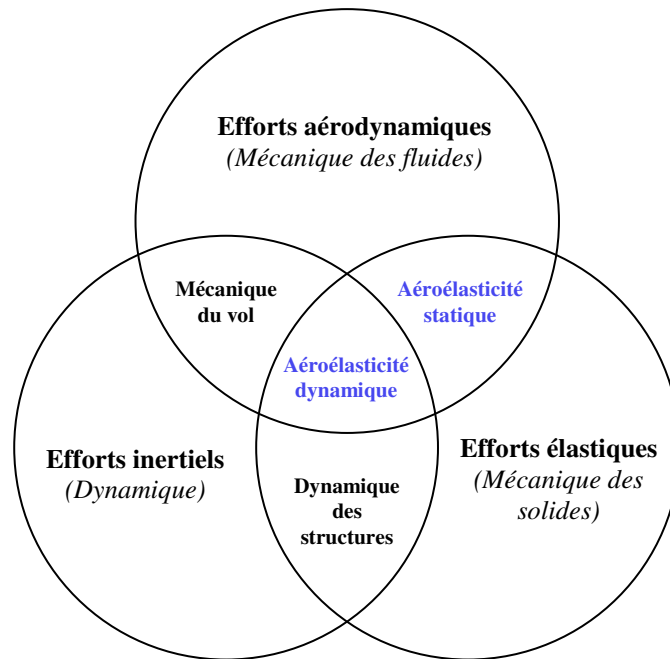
Efforts aérodynamiques
(Mécanique des fluides)

Mécanique du vol

Aéroélasticité statique

Aéroélasticité dynamique

Efforts inertiels
(Dynamique)

Dynamique des structures

Efforts élastiques
(Mécanique des solides)